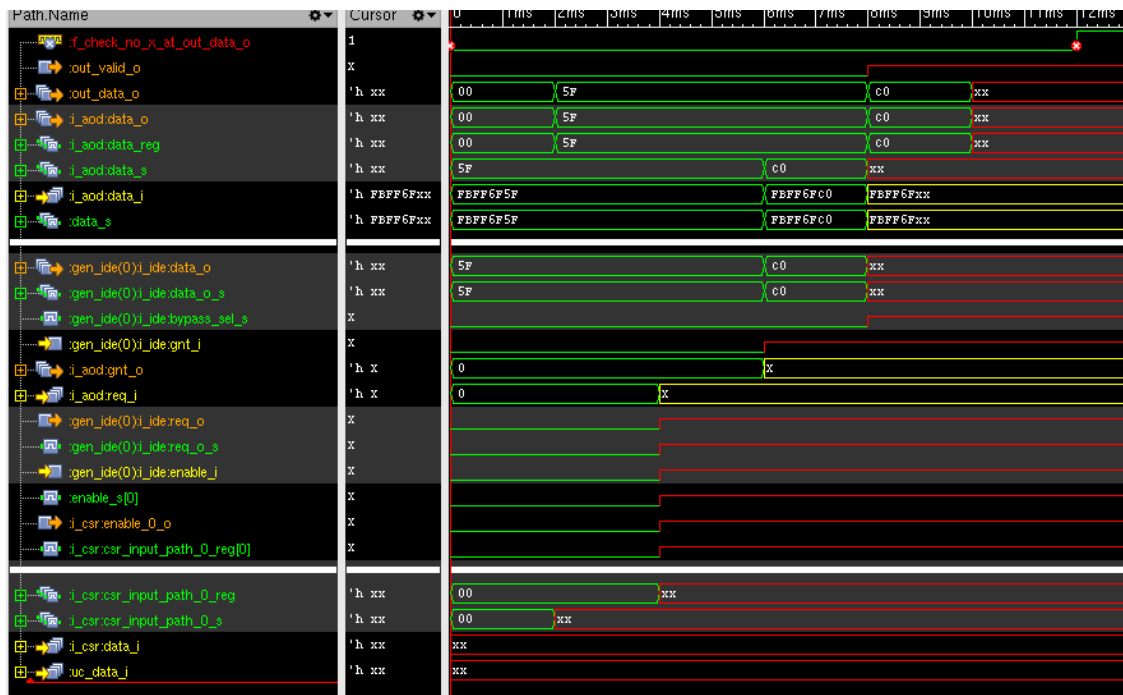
Path.Name | Cursor | 0 | 1ms | 2ms | 3ms | 4ms | 5ms | 6ms | 7ms | 8ms | 9ms | 10ms | 11ms | 12ms

:f_check_no_x_at_out_data_o | 1
:out_valid_o | x
:out_data_o | 'h xx | 00 | 5F | c0 | xx
:i_aod:data_o | 'h xx | 00 | 5F | c0 | xx
:i_aod:data_reg | 'h xx | 00 | 5F | c0 | xx
:i_aod:data_s | 'h xx | 5F | c0 | xx
:i_aod:data_i | 'h FBFF6Fxx | FBFF6F5F | FBFF6FC0 | FBFF6Fxx
:data_s | 'h FBFF6Fxx | FBFF6F5F | FBFF6FC0 | FBFF6Fxx

:gen_ide(0):i_ide:data_o | 'h xx | 5F | c0 | xx
:gen_ide(0):i_ide:data_o_s | 'h xx | 5F | c0 | xx
:gen_ide(0):i_ide:bypass_sel_s | x
:gen_ide(0):i_ide:gnt_i | x
:i_aod:gnt_o | 'h X | 0 | X
:i_aod:req_i | 'h X | 0 | X
:gen_ide(0):i_ide:req_o | x
:gen_ide(0):i_ide:req_o_s | x
:gen_ide(0):i_ide:enable_i | x
:enable_s[0] | x
:i_csr:enable_0_o | x
:i_csr:csr_input_path_0_reg[0] | x

:i_csr:csr_input_path_0_reg | 'h xx | 00 | xx
:i_csr:csr_input_path_0_s | 'h xx | 00 | xx
:i_csr:data_i | 'h xx | xx
:uc_data_i | 'h xx | xx